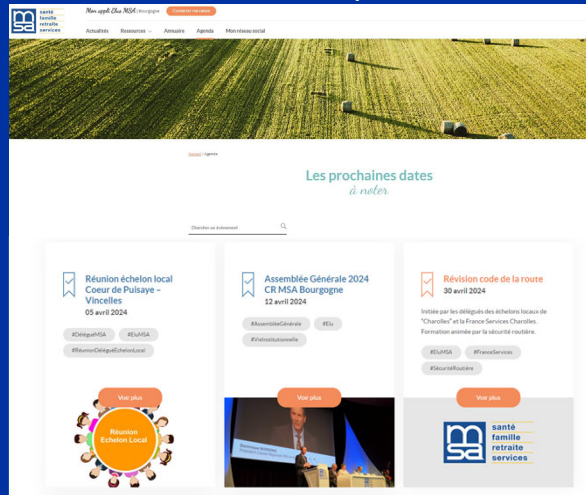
msa santé famille retraite services

Mon appli Élus MSA | Bourgogne

Connecter ma carte

Actualités Ressources Annuaire Agenda Mon réseau social

Accueil / Agenda

Les prochaines dates
à noter

Chercher un événement

Réunion échelon local Coeur de Puisaye – Vincelles
05 avril 2024

#DéléguéMSA #EluMSA #RéunionDéléguéEchelonLocal

Voir plus

Réunion Echelon Local

Assemblée Générale 2024 CR MSA Bourgogne
12 avril 2024

#AssembléeGénérale #Elu #VieInstitutionnelle

Voir plus

Révision code de la route
30 avril 2024

Initiée par les délégués des échelons locaux de "Charolles" et la France Services Charolles. Formation animée par la sécurité routière.

#EluMSA #FranceServices #SécuritéRoutière

Voir plus

msa santé famille retraite services